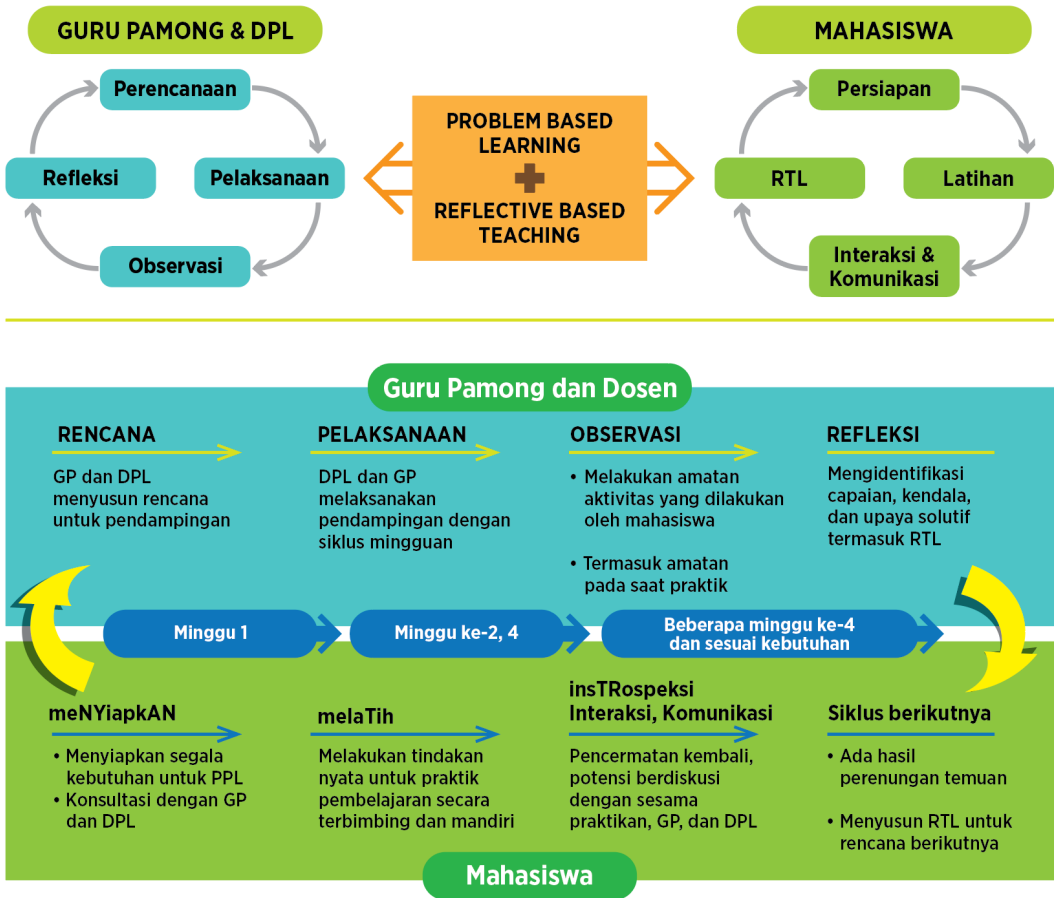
GURU PAMONG & DPL

Perencanaan
Pelaksanaan
Observasi
Refleksi

PROBLEM BASED LEARNING
+
REFLECTIVE BASED TEACHING

MAHASISWA

Persiapan
Latihan
Interaksi & Komunikasi
RTL

Guru Pamong dan Dosen

RENCANA
GP dan DPL menyusun rencana untuk pendampingan

PELAKSANAAN
DPL dan GP melaksanakan pendampingan dengan siklus mingguan

OBSERVASI
• Melakukan amatan aktivitas yang dilakukan oleh mahasiswa
• Termasuk amatan pada saat praktik

REFLEKSI
Mengidentifikasi capaian, kendala, dan upaya solutif termasuk RTL

Minggu 1
Minggu ke-2, 4
Beberapa minggu ke-4 dan sesuai kebutuhan

meNYiapkAN
• Menyiapkan segala kebutuhan untuk PPL
• Konsultasi dengan GP dan DPL

melaTih
Melakukan tindakan nyata untuk praktik pembelajaran secara terbimbing dan mandiri

insTRospeksi Interaksi, Komunikasi
Pencermatan kembali, potensi berdiskusi dengan sesama praktikan, GP, dan DPL

Siklus berikutnya
• Ada hasil perenungan temuan
• Menyusun RTL untuk rencana berikutnya

Mahasiswa